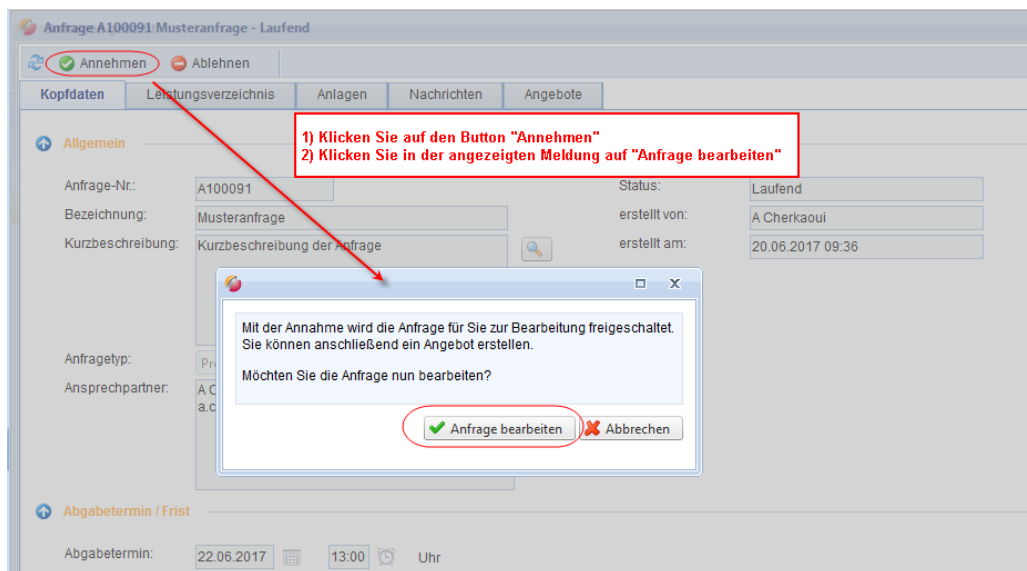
Anfrage A100091 Musteranfrage - Laufend

Annehmen Ablehnen

Kopfdaten | Leistungsverzeichnis | Anlagen | Nachrichten | Angebote

1) Klicken Sie auf den Button "Annehmen"
2) Klicken Sie in der angezeigten Meldung auf "Anfrage bearbeiten"

Allgemein

Anfrage-Nr.: A100091
Bezeichnung: Musteranfrage
Kurzbeschreibung: Kurzbeschreibung der Anfrage
Status: Laufend
erstellt von: A Cherkaoui
erstellt am: 20.06.2017 09:36

Mit der Annahme wird die Anfrage für Sie zur Bearbeitung freigeschaltet. Sie können anschließend ein Angebot erstellen.

Möchten Sie die Anfrage nun bearbeiten?

Anfrage bearbeiten Abbrechen

Anfragetyp: Pr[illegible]
Ansprechpartner: A C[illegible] a.c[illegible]

Abgabetermin / Frist

Abgabetermin: 22.06.2017 13:00 Uhr